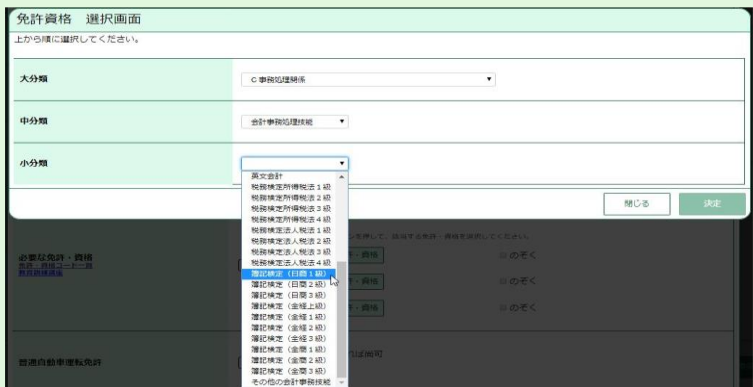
免許資格　選択画面

上から順に選択してください。

| 大分類 | C 事務処理関係 |
|---|---|
| 中分類 | 会計事務処理技能 |
| 小分類 | |

英文会計
税務検定所得税法１級
税務検定所得税法２級
税務検定所得税法３級
税務検定所得税法４級
税務検定法人税法１級
税務検定法人税法２級
税務検定法人税法３級
税務検定法人税法４級
簿記検定（日商１級）
簿記検定（日商２級）
簿記検定（日商３級）
簿記検定（全経上級）
簿記検定（全経１級）
簿記検定（全経２級）
簿記検定（全経３級）
簿記検定（全商１級）
簿記検定（全商２級）
簿記検定（全商３級）
その他の会計事務技能

閉じる　決定

必要な免許・資格
免許・資格コード一覧
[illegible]

ンを押して、該当する免許・資格を選択してください。
許・資格　□ のぞく
許・資格　□ のぞく
許・資格　□ のぞく

普通自動車運転免許
不問
可